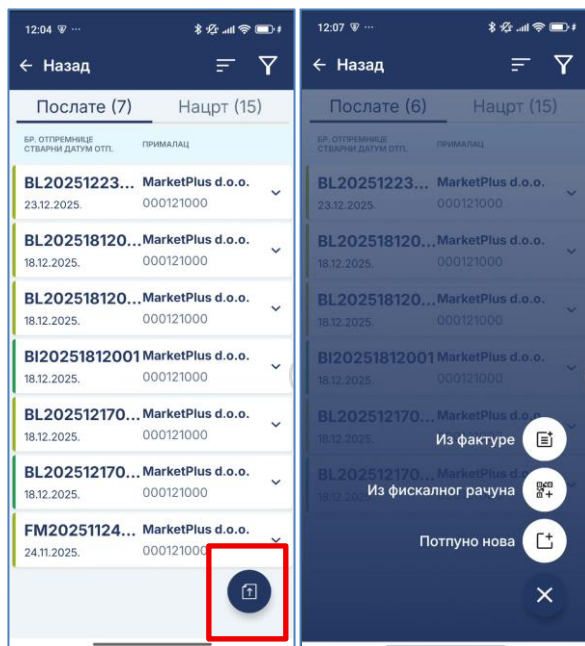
12:04 ⋯

← Назад

Послате (7) Нацрт (15)

БР. ОТПРЕМНИЦЕ СТВАРНИ ДАТУМ ОТП. ПРИМАЛАЦ

BL20251223... 23.12.2025. MarketPlus d.o.o. 000121000

BL202518120... 18.12.2025. MarketPlus d.o.o. 000121000

BL202518120... 18.12.2025. MarketPlus d.o.o. 000121000

Bl20251812001 18.12.2025. MarketPlus d.o.o. 000121000

BL202512170... 18.12.2025. MarketPlus d.o.o. 000121000

BL202512170... 18.12.2025. MarketPlus d.o.o. 000121000

FM20251124... 24.11.2025. MarketPlus d.o.o. 000121000

12:07 ⋯

← Назад

Послате (6) Нацрт (15)

БР. ОТПРЕМНИЦЕ СТВАРНИ ДАТУМ ОТП. ПРИМАЛАЦ

BL20251223... 23.12.2025. MarketPlus d.o.o. 000121000

BL202518120... 18.12.2025. MarketPlus d.o.o. 000121000

BL202518120... 18.12.2025. MarketPlus d.o.o. 000121000

Bl20251812001 18.12.2025. MarketPlus d.o.o. 000121000

BL202512170... 18.12.2025.

Из фактуре

Из фискалног рачуна

Потпуно нова